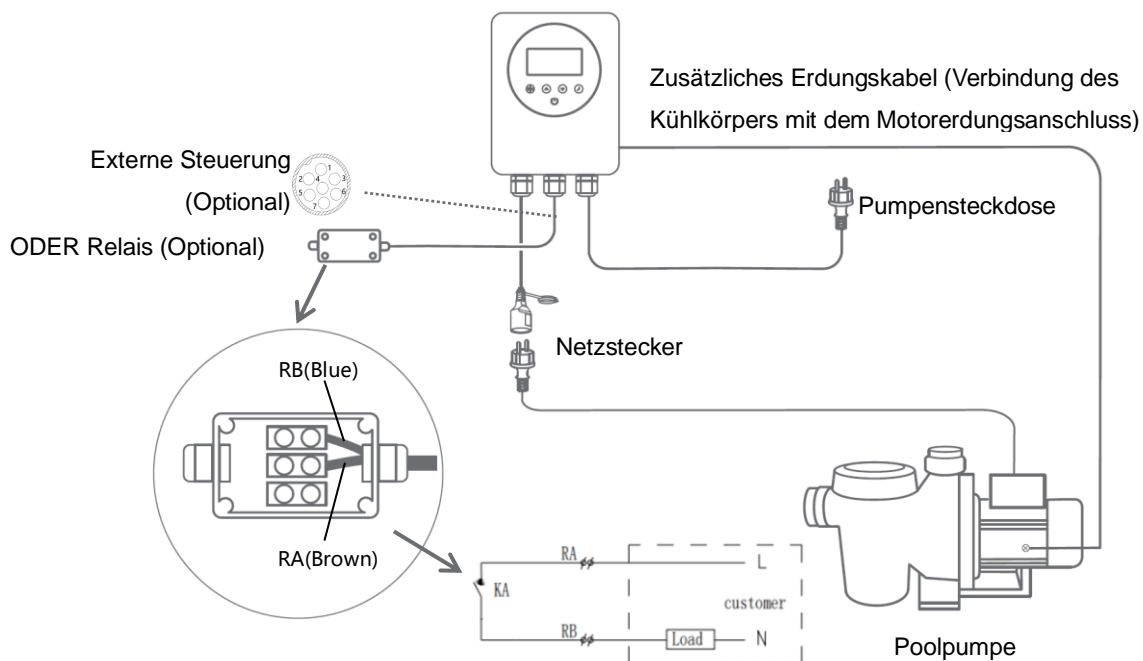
Zusätzliches Erdungskabel (Verbindung des Kühlkörpers mit dem Motorerdungsanschluss)

Externe Steuerung (Optional)

1 2 3 4 5 6 7

ODER Relais (Optional)

Pumpensteckdose

Netzstecker

RB(Blue)

RA(Brown)

RA

L

KA

customer

RB

Load

N

Poolpumpe